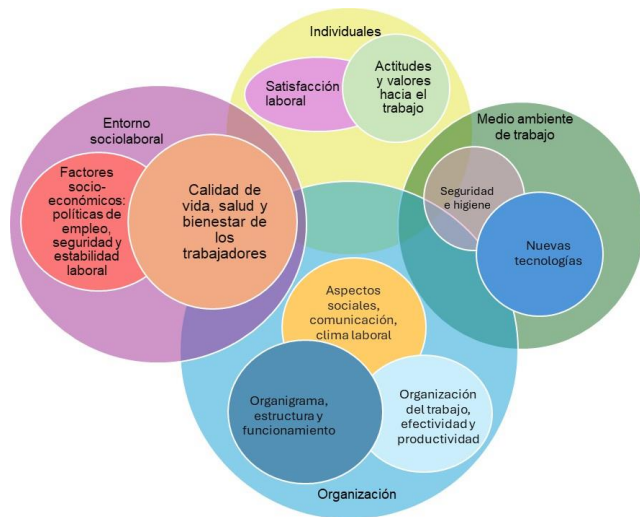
Individuales

Satisfacción laboral

Actitudes y valores hacia el trabajo

Entorno sociolaboral

Factores socio-económicos: políticas de empleo, seguridad y estabilidad laboral

Calidad de vida, salud y bienestar de los trabajadores

Medio ambiente de trabajo

Seguridad e higiene

Nuevas tecnologías

Aspectos sociales, comunicación, clima laboral

Organigrama, estructura y funcionamiento

Organización del trabajo, efectividad y productividad

Organización